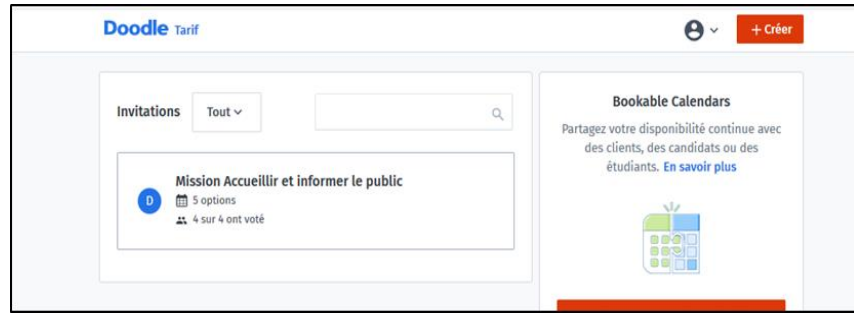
Doodle Tarif

+ Créer

Invitations

Tout

Mission Accueillir et informer le public

D

5 options

4 sur 4 ont voté

Bookable Calendars

Partagez votre disponibilité continue avec des clients, des candidats ou des étudiants. En savoir plus